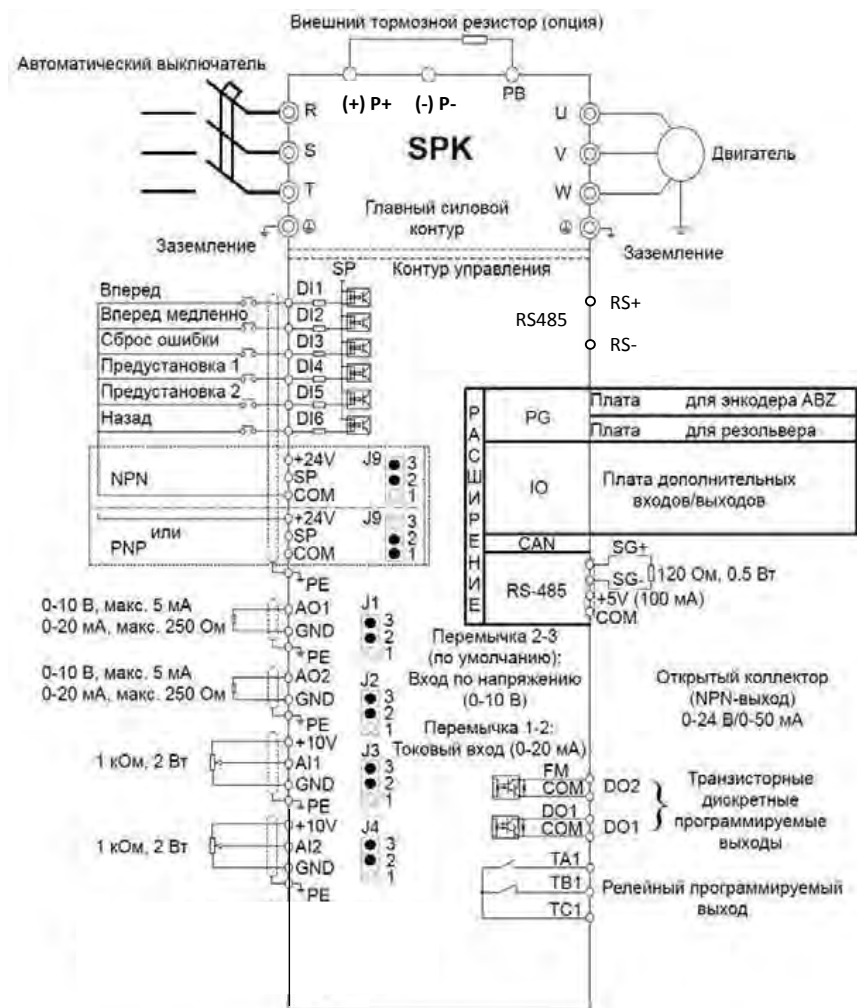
Внешний тормозной резистор (опция)

Автоматический выключатель

(+) P+ (-) P- PB

R
S
T

SPK

U
V
W

Двигатель

Главный силовой контур

Заземление

Заземление

SP Контур управления

Вперед DI1
Вперед медленно DI2
Сброс ошибки DI3
Предустановка 1 DI4
Предустановка 2 DI5
Назад DI6

RS485
RS+
RS-

NPN
+24V
SP
COM
J9
3
2
1

или
PNP
+24V
SP
COM
J9
3
2
1

PE

| Р А С Ш И Р Е Н И Е | PG | Плата для энкодера ABZ |
|---|---|---|
| | | Плата для резольвера |
| | IO | Плата дополнительных входов/выходов |
| | CAN | |
| | RS-485 | |

SG+
SG-
120 Ом, 0.5 Вт
+5V (100 мА)
COM

0-10 В, макс. 5 мА
0-20 мА, макс. 250 Ом
AO1
GND
PE
J1
3
2
1

Перемычка 2-3 (по умолчанию): Вход по напряжению (0-10 В)

0-10 В, макс. 5 мА
0-20 мА, макс. 250 Ом
AO2
GND
PE
J2
3
2
1

Открытый коллектор (NPN-выход) 0-24 В/0-50 мА

Перемычка 1-2: Токовый вход (0-20 мА)

1 кОм, 2 Вт
+10V
AI1
GND
PE
J3
3
2
1

FM
COM
DO2
DO1
COM
DO1

Транзисторные дискретные программируемые выходы

1 кОм, 2 Вт
+10V
AI2
GND
PE
J4
3
2
1

TA1
TB1
TC1

Релейный программируемый выход